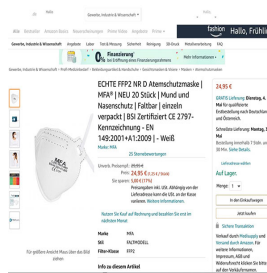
Gewerbe, Industrie & Wissenschaft

Hallo, Fröhli

Gewerbe, Industrie & Wissenschaft   Angebote   Labor   Test & Messung   Sicherheit   Reinigung   3D-Druck   Werkstattversorgung   Büro

0 % Finanzierung*

ECHTE FFP2 NR D Atemschutzmaske | MFA® | NEU 20 Stück | Mund und Nasenschutz | Faltbar | einzeln verpackt | BSI Zertifiziert CE 2797-Kennzeichnung - EN 149:2001+A1:2009 | - Weiß

Marke: MFA

25 Sternebewertungen

Unverb. Preisempf.: 39,99 €

Preis: 24,95 €

Sie sparen: 5,00 € (17%)

Preisangaben inkl. USt. Abhängig von der Lieferadresse kann die USt. an der Kasse variieren. Weitere Informationen.

Nutzen Sie Kauf auf Rechnung und bezahlen Sie erst im nächsten Monat

| Marke | MFA |
|---|---|
| Stil | FALTMODELL |
| Filter-Klasse | FFP2 |

Info zu diesem Artikel

Für größere Ansicht Maus über das Bild ziehen

24,95 €

Lieferung Dienstag, 4. Mai für qualifizierte Erstbestellung nach Deutschland und Österreich.

Schnellste Lieferung: Montag, Mai

Bestellung innerhalb 7 Stunden

Liefern an Fröhlich

Auf Lager.

Menge: 1

In den Einkaufswagen

Jetzt kaufen

Sichere Transaktion

Verkauf durch Pfeifenprofi und Versand durch Amazon. Für weitere Informationen, Impressum, AGB und Widerrufsrecht klicken Sie bitte auf den Verkäufernamen.